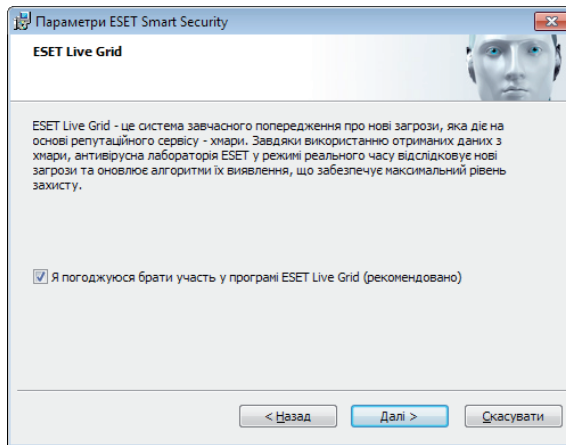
Параметри ESET Smart Security

ESET Live Grid

ESET Live Grid - це система завчасного попередження про нові загрози, яка діє на основі репутаційного сервісу - хмари. Завдяки використанню отриманих даних з хмари, антивірусна лабораторія ESET у режимі реального часу відслідковує нові загрози та оновлює алгоритми їх виявлення, що забезпечує максимальний рівень захисту.

☑ Я погоджуюся брати участь у програмі ESET Live Grid (рекомендовано)

< Назад | Далі > | Скасувати